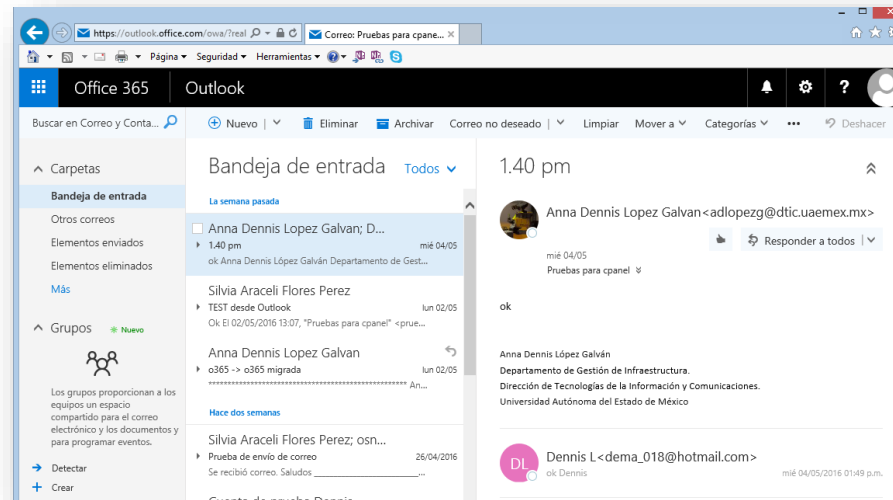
https://outlook.office.com/owa/?real
Correo: Pruebas para cpane...
Página ▾ Seguridad ▾ Herramientas ▾

Office 365 | Outlook

Buscar en Correo y Conta...
Nuevo | Eliminar Archivar Correo no deseado | Limpiar Mover a Categorías ••• Deshacer

Carpetas
Bandeja de entrada
Otros correos
Elementos enviados
Elementos eliminados
Más

Grupos Nuevo

Los grupos proporcionan a los equipos un espacio compartido para el correo electrónico y los documentos y para programar eventos.

Detectar
Crear

Bandeja de entrada Todos

La semana pasada

Anna Dennis Lopez Galvan; D...
1.40 pm mié 04/05
ok Anna Dennis López Galván Departamento de Gest...

Silvia Araceli Flores Perez
TEST desde Outlook lun 02/05
Ok El 02/05/2016 13:07, "Pruebas para cpanel" <prue...

Anna Dennis Lopez Galvan
o365 -> o365 migrada lun 02/05
****************************************** An...

Hace dos semanas

Silvia Araceli Flores Perez; osn...
Prueba de envío de correo 26/04/2016
Se recibió correo. Saludos ___________________

1.40 pm

Anna Dennis Lopez Galvan<adlopezg@dtic.uaemex.mx>
mié 04/05
Pruebas para cpanel
Responder a todos

ok

Anna Dennis López Galván.
Departamento de Gestión de Infraestructura.
Dirección de Tecnologías de la Información y Comunicaciones.
Universidad Autónoma del Estado de México

DL
Dennis L<dema_018@hotmail.com>
ok Dennis
mié 04/05/2016 01:49 p.m.